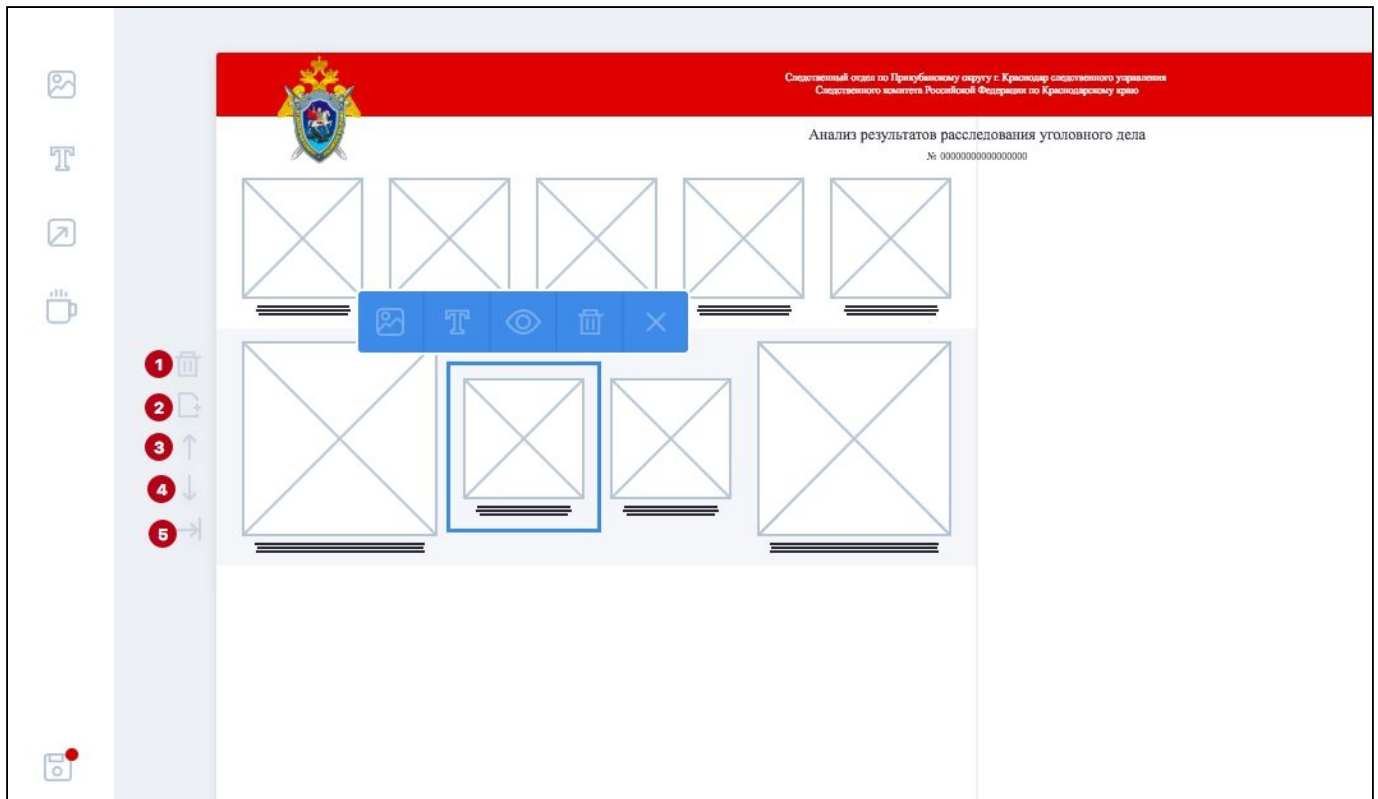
Следственный отдел по Прикубанскому округу г. Краснодар следственного управления Следственного комитета Российской Федерации по Краснодарскому краю

Анализ результатов расследования уголовного дела

№ 00000000000000000

1
2
3
4
5